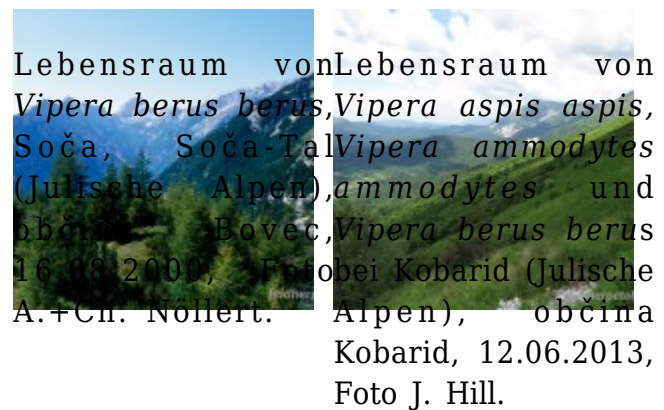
Lebensraum von *Vipera berus berus*, Soča, Soča-Tal (Julische Alpen), občina Bovec, 16.08.2000, Foto A.+Ch. Nöllert.

Lebensraum von *Vipera aspis aspis*, *Vipera ammodytes ammodytes* und *Vipera berus berus* bei Kobarid (Julische Alpen), občina Kobarid, 12.06.2013, Foto J. Hill.